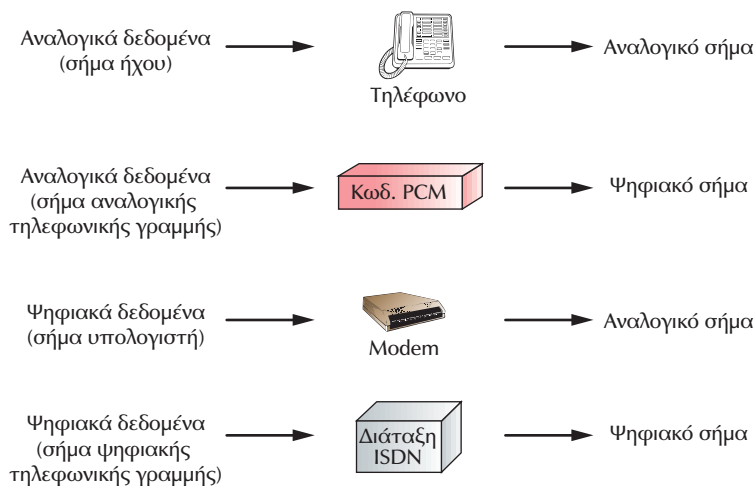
Αναλογικά δεδομένα (σήμα ήχου)

Τηλέφωνο

Αναλογικό σήμα

Αναλογικά δεδομένα (σήμα αναλογικής τηλεφωνικής γραμμής)

Κωδ. PCM

Ψηφιακό σήμα

Ψηφιακά δεδομένα (σήμα υπολογιστή)

Modem

Αναλογικό σήμα

Ψηφιακά δεδομένα (σήμα ψηφιακής τηλεφωνικής γραμμής)

Διάταξη ISDN

Ψηφιακό σήμα